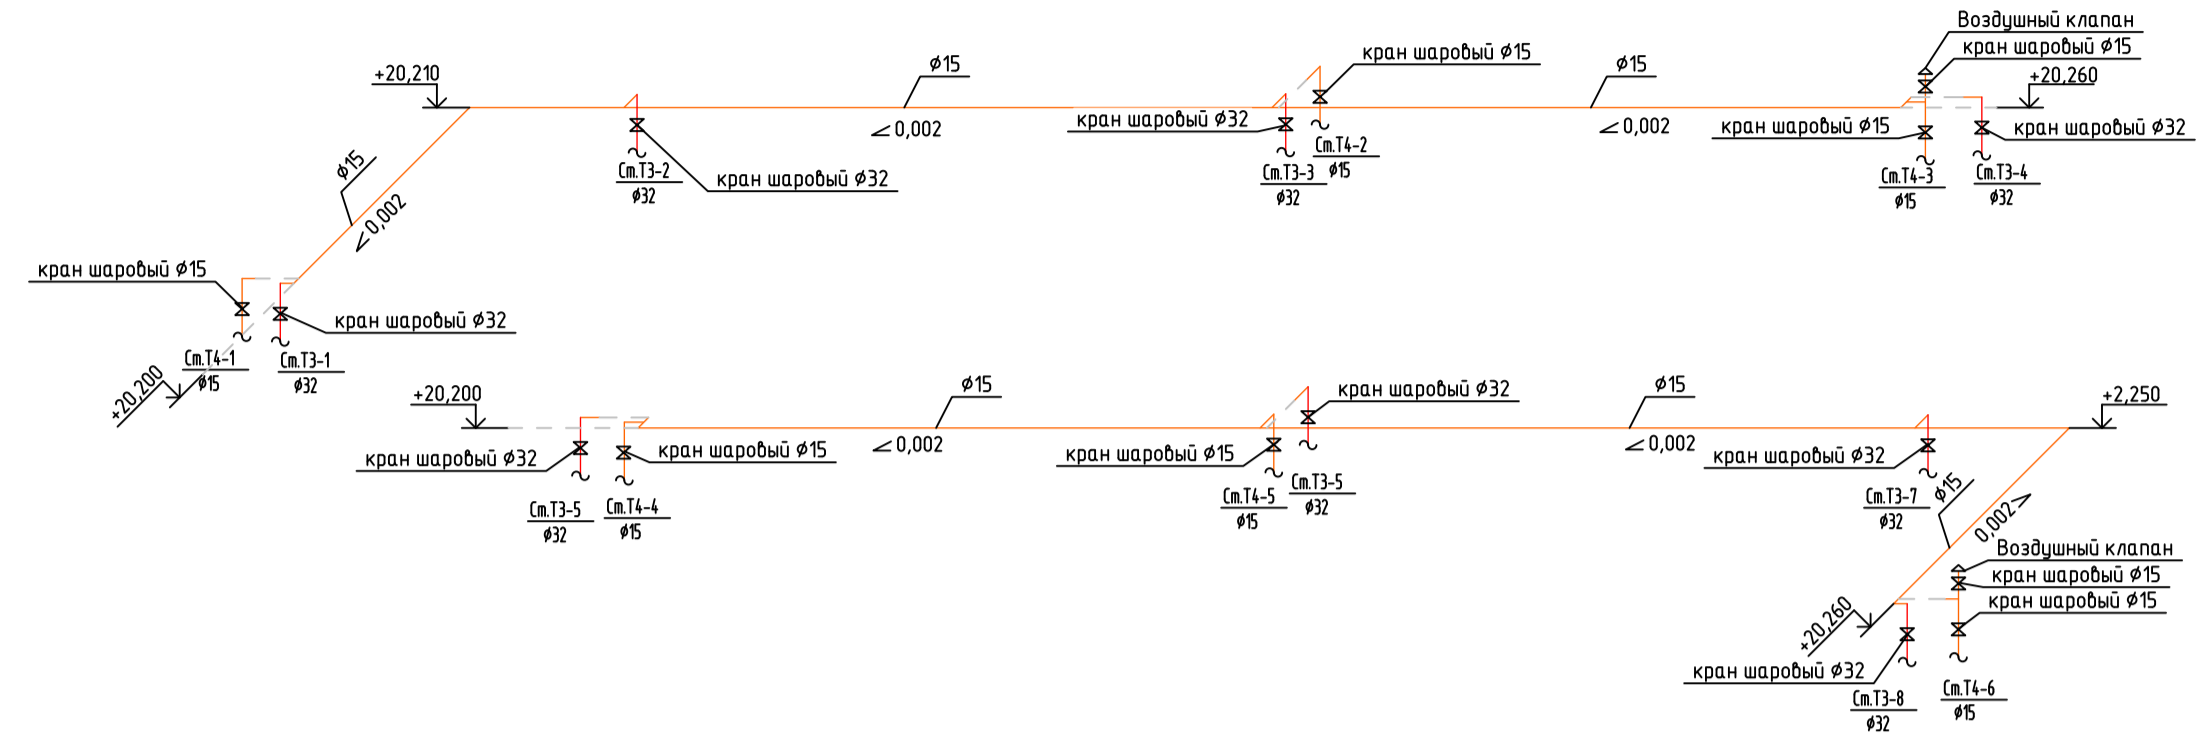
Воздушный клапан
кран шаровый ⌀15
+20,210
⌀15
кран шаровый ⌀15
⌀15
+20,260
0,002
кран шаровый ⌀32
0,002
кран шаровый ⌀15
кран шаровый ⌀32
Ст.Т3-2
⌀32
кран шаровый ⌀32
Ст.Т4-2
⌀15
Ст.Т3-3
⌀32
Ст.Т4-3
⌀15
Ст.Т3-4
⌀32
⌀15
0,002
кран шаровый ⌀15
кран шаровый ⌀32
Ст.Т4-1
⌀15
Ст.Т3-1
⌀32
+20,200
+20,200
⌀15
кран шаровый ⌀32
⌀15
+2,250
0,002
0,002
кран шаровый ⌀32
кран шаровый ⌀15
кран шаровый ⌀15
кран шаровый ⌀32
Ст.Т3-5
⌀32
Ст.Т4-4
⌀15
Ст.Т4-5
⌀15
Ст.Т3-5
⌀32
Ст.Т3-7
⌀32
⌀15
0,002
Воздушный клапан
кран шаровый ⌀15
кран шаровый ⌀15
+20,260
кран шаровый ⌀32
Ст.Т3-8
⌀32
Ст.Т4-6
⌀15